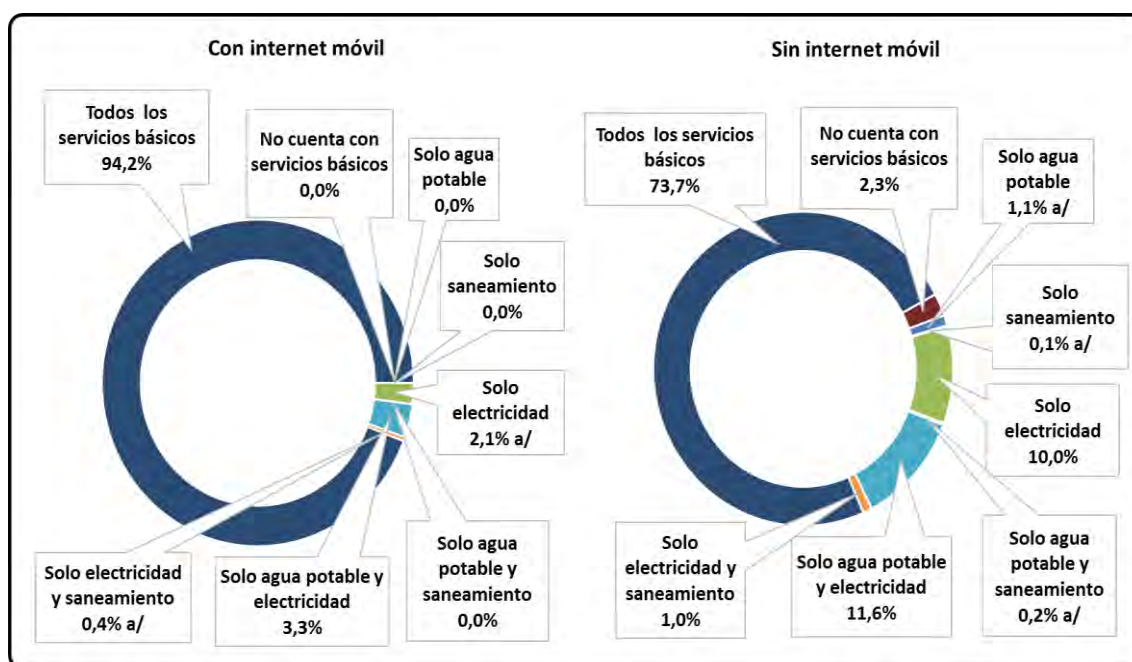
Con internet móvil

Todos los servicios básicos 94,2%

No cuenta con servicios básicos 0,0%

Solo agua potable 0,0%

Solo saneamiento 0,0%

Solo electricidad 2,1% a/

Solo electricidad y saneamiento 0,4% a/

Solo agua potable y electricidad 3,3%

Solo agua potable y saneamiento 0,0%

Sin internet móvil

Todos los servicios básicos 73,7%

No cuenta con servicios básicos 2,3%

Solo agua potable 1,1% a/

Solo saneamiento 0,1% a/

Solo electricidad 10,0%

Solo electricidad y saneamiento 1,0%

Solo agua potable y electricidad 11,6%

Solo agua potable y saneamiento 0,2% a/